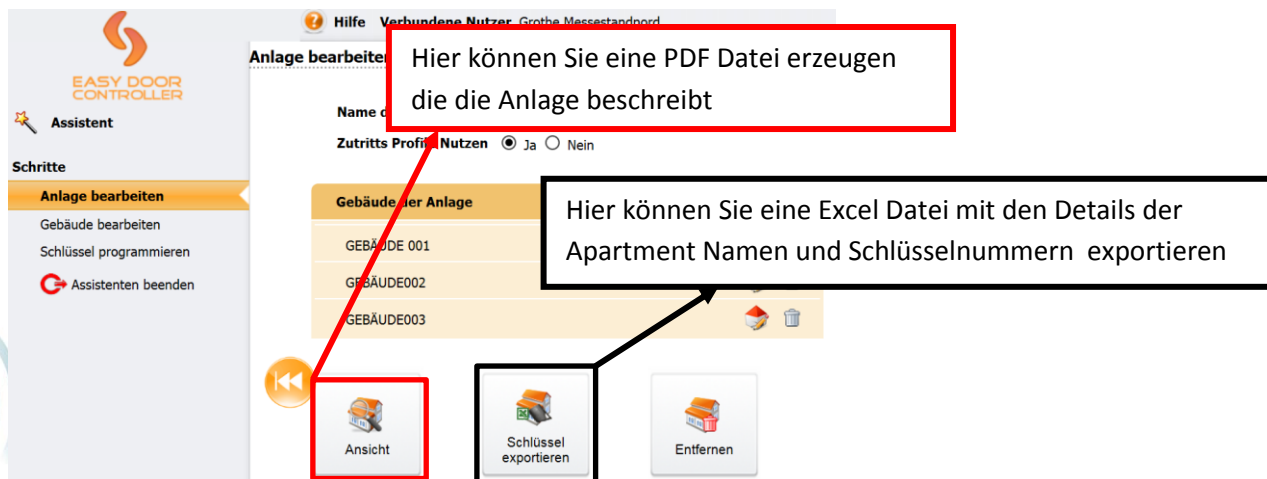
EASY DOOR CONTROLLER

Hilfe Verbundene Nutzer Grothe Messestandpord

Assistent

Schritte

Anlage bearbeiten

Gebäude bearbeiten

Schlüssel programmieren

Assistenten beenden

Anlage bearbeiten

Hier können Sie eine PDF Datei erzeugen die die Anlage beschreibt

Name d

Zutritts Profil Nutzen Ja Nein

Gebäude der Anlage

Hier können Sie eine Excel Datei mit den Details der Apartment Namen und Schlüsselnummern exportieren

GEBÄUDE 001

GEBÄUDE002

GEBÄUDE003

Ansicht

Schlüssel exportieren

Entfernen